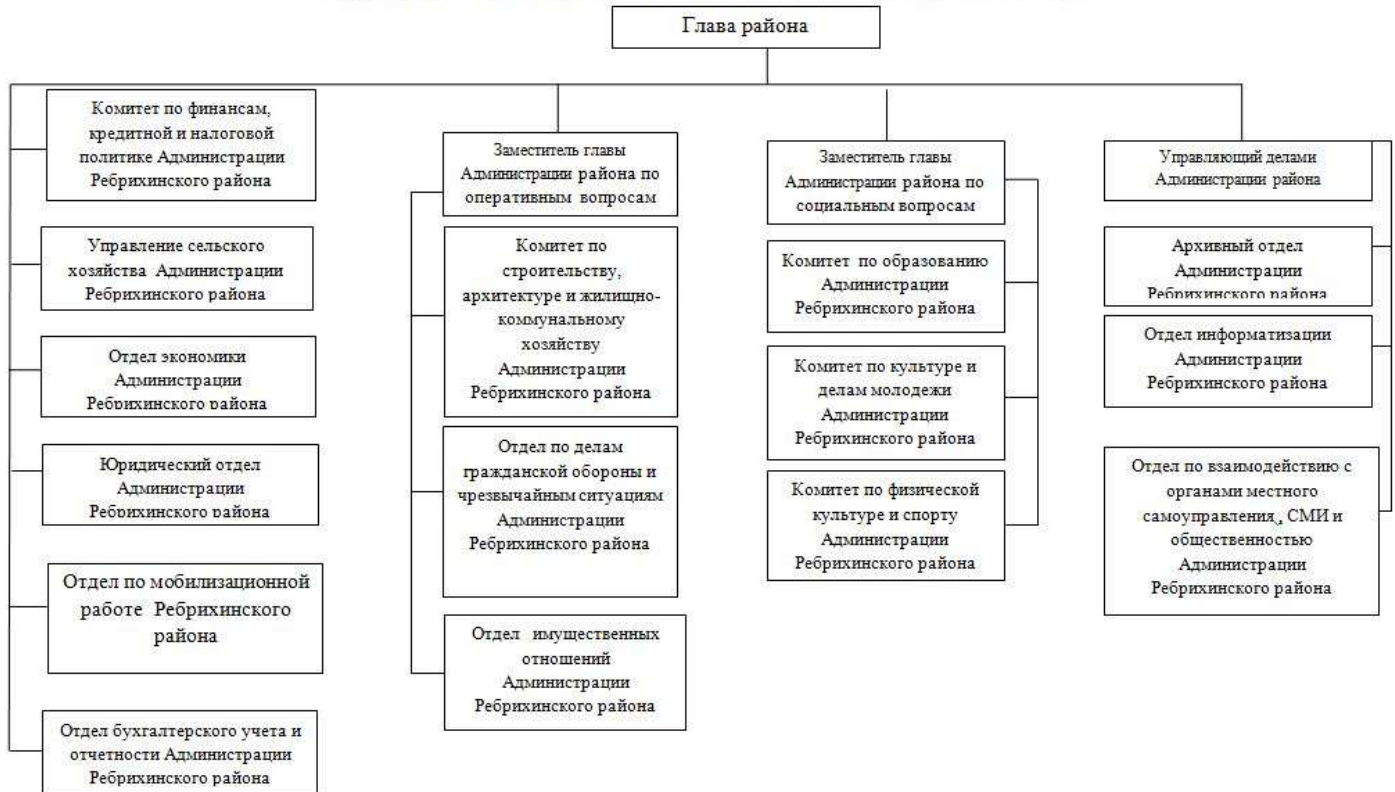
Глава района

Комитет по финансам, кредитной и налоговой политике Администрации Ребрихинского района

Управление сельского хозяйства Администрации Ребрихинского района

Отдел экономики Администрации Ребрихинского района

Юридический отдел Администрации Ребрихинского района

Отдел по мобилизационной работе Ребрихинского района

Отдел бухгалтерского учета и отчетности Администрации Ребрихинского района

Заместитель главы Администрации района по оперативным вопросам

Комитет по строительству, архитектуре и жилищно-коммунальному хозяйству Администрации Ребрихинского района

Отдел по делам гражданской обороны и чрезвычайным ситуациям Администрации Ребрихинского района

Отдел имущественных отношений Администрации Ребрихинского района

Заместитель главы Администрации района по социальным вопросам

Комитет по образованию Администрации Ребрихинского района

Комитет по культуре и делам молодежи Администрации Ребрихинского района

Комитет по физической культуре и спорту Администрации Ребрихинского района

Управляющий делами Администрации района

Архивный отдел Администрации Ребрихинского района

Отдел информатизации Администрации Ребрихинского района

Отдел по взаимодействию с органами местного самоуправления,, СМИ и общественностью Администрации Ребрихинского района